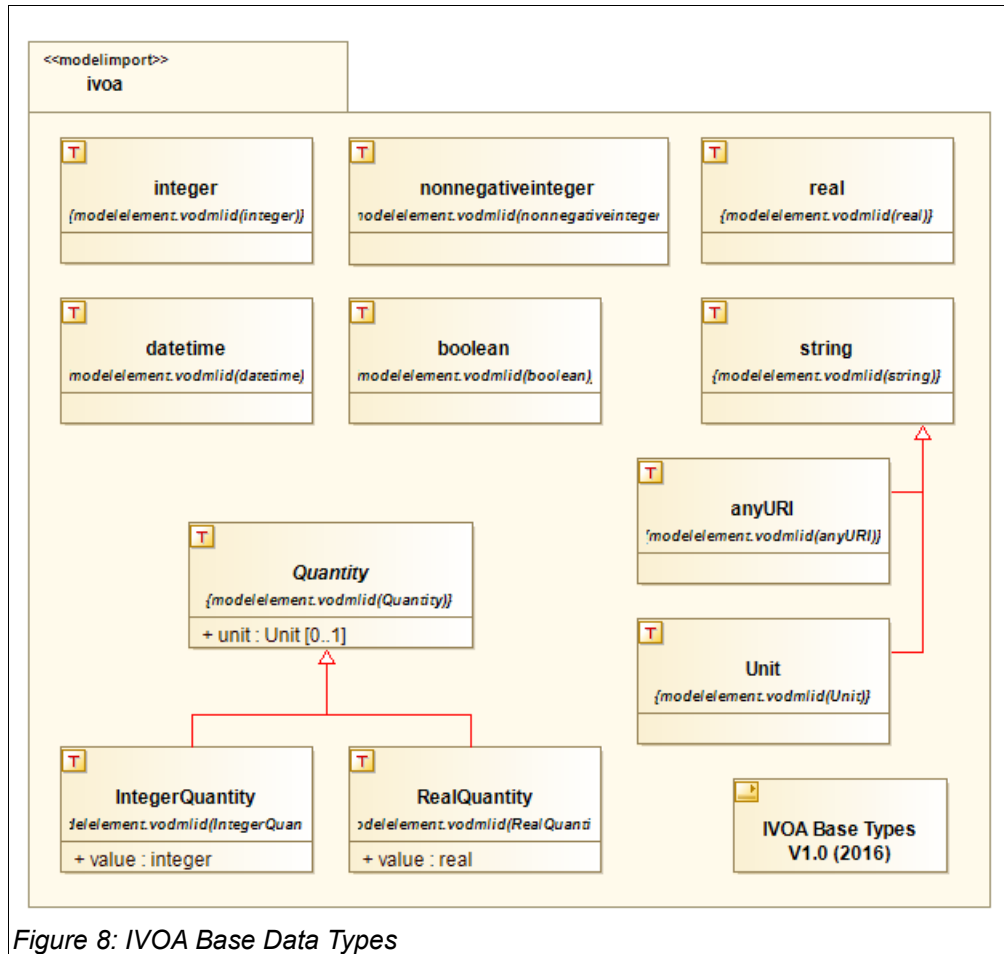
<<modelimport>>
ivoa

T
integer
{modelelement.vodmlid(integer)}

T
nonnegativeinteger
nodelelement.vodmlid(nonnegativeinteger

T
real
{modelelement.vodmlid(real)}

T
datetime
modelelement.vodmlid(datetime)

T
boolean
modelelement.vodmlid(boolean)

T
string
{modelelement.vodmlid(string)}

T
anyURI
{modelelement.vodmlid(anyURI)}

T
Quantity
{modelelement.vodmlid(Quantity)}
+ unit : Unit [0..1]

T
Unit
{modelelement.vodmlid(Unit)}

T
IntegerQuantity
delelement.vodmlid(IntegerQuan
+ value : integer

T
RealQuantity
odelelement.vodmlid(RealQuanti
+ value : real

IVOA Base Types
V1.0 (2016)

Figure 8: IVOA Base Data Types